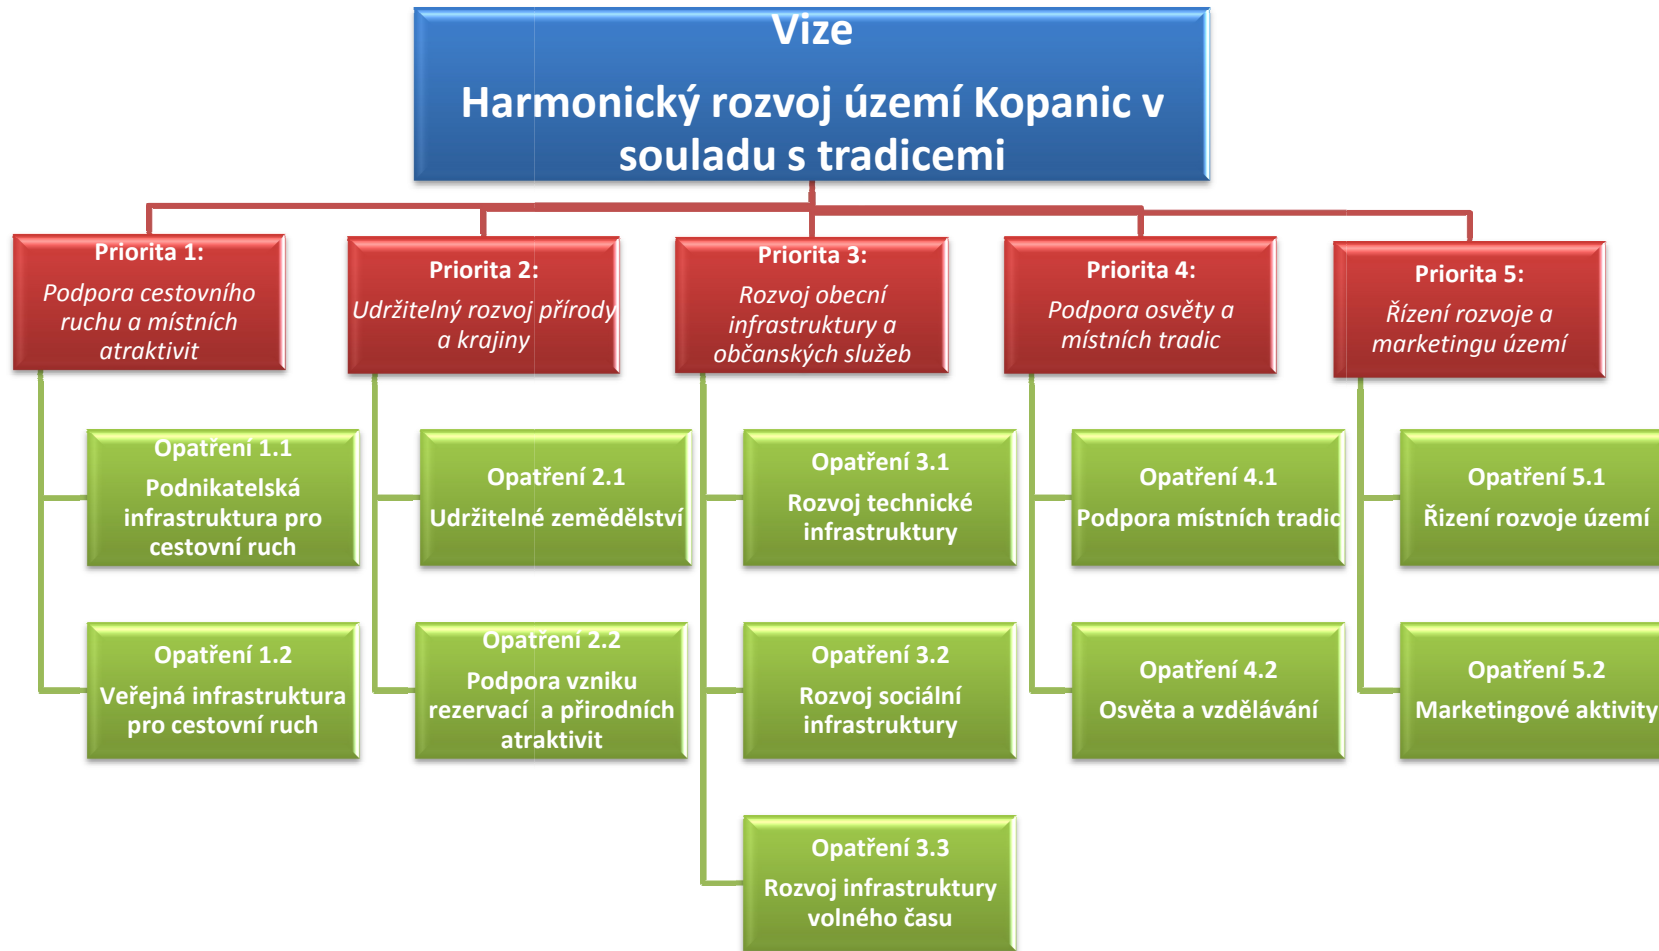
Vize

Harmonický rozvoj území Kopanic v souladu s tradicemi

Priorita 1:
Podpora cestovního ruchu a místních atraktivit

Opatření 1.1
Podnikatelská infrastruktura pro cestovní ruch

Opatření 1.2
Veřejná infrastruktura pro cestovní ruch

Priorita 2:
Udržitelný rozvoj přírody a krajiny

Opatření 2.1
Udržitelné zemědělství

Opatření 2.2
Podpora vzniku rezervací a přírodních atraktivit

Priorita 3:
Rozvoj obecní infrastruktury a občanských služeb

Opatření 3.1
Rozvoj technické infrastruktury

Opatření 3.2
Rozvoj sociální infrastruktury

Opatření 3.3
Rozvoj infrastruktury volného času

Priorita 4:
Podpora osvěty a místních tradic

Opatření 4.1
Podpora místních tradic

Opatření 4.2
Osvěta a vzdělávání

Priorita 5:
Řízení rozvoje a marketingu území

Opatření 5.1
Řízení rozvoje území

Opatření 5.2
Marketingové aktivity